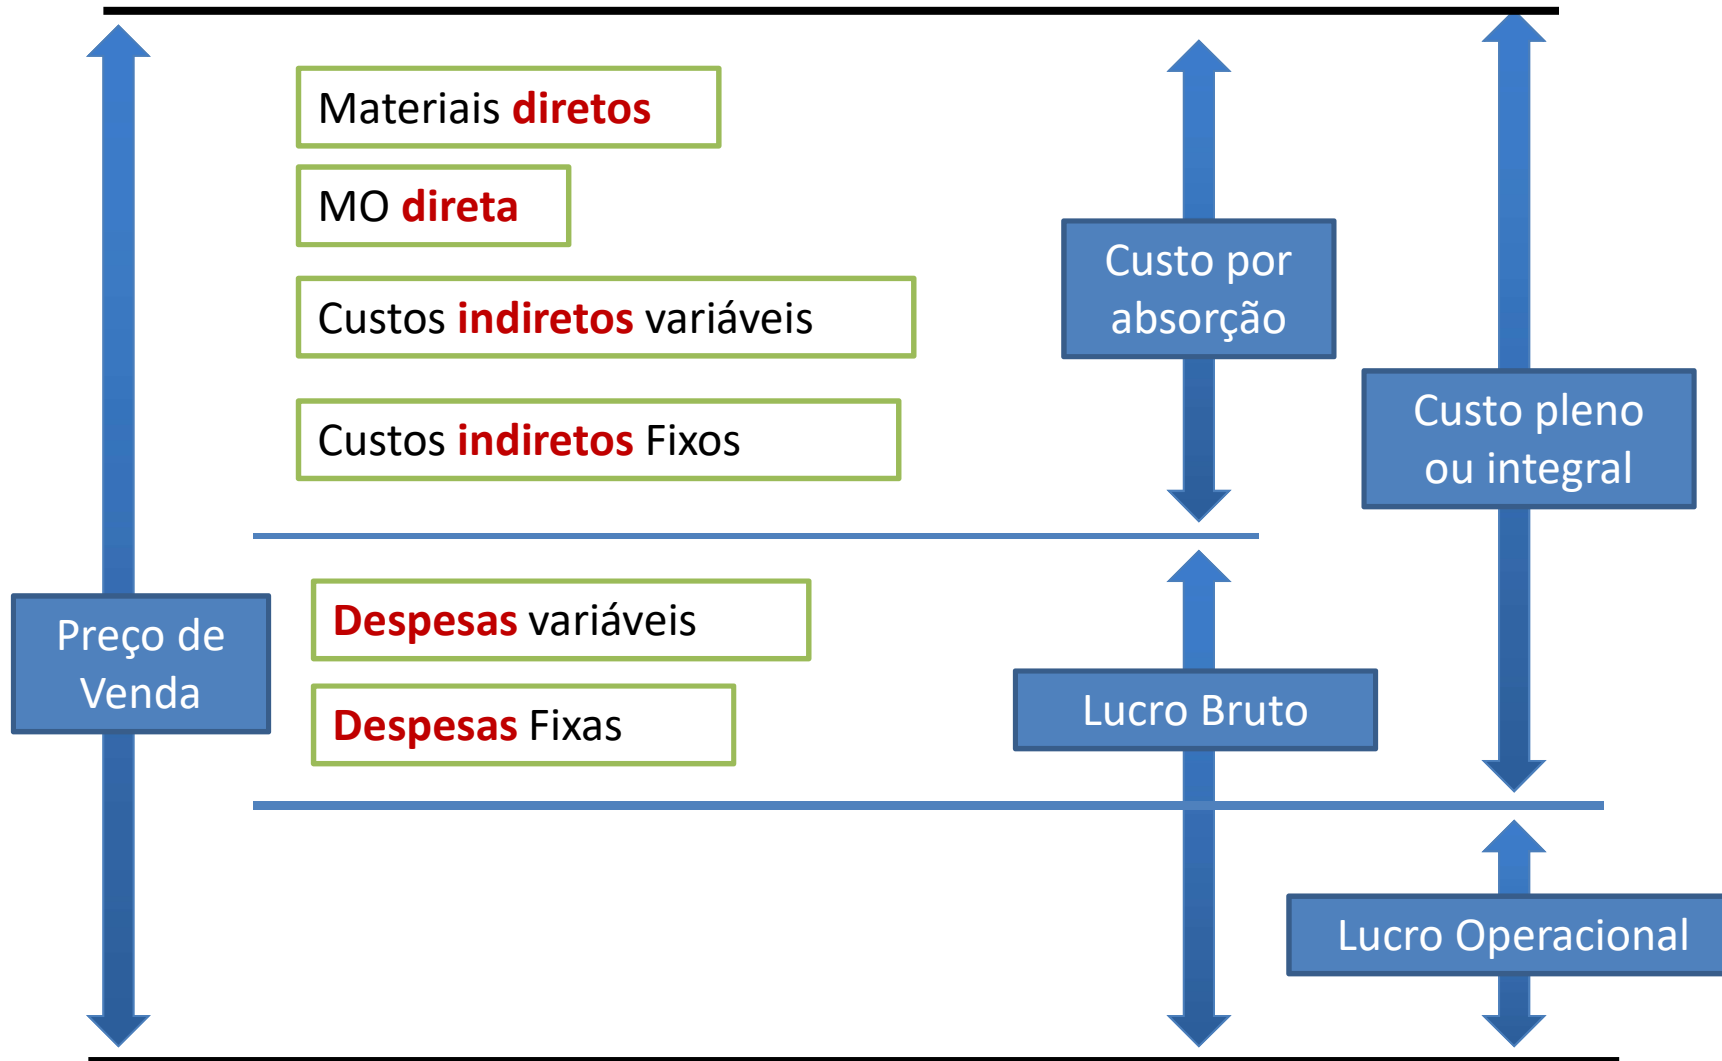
Materiais diretos

MO direta

Custos indiretos variáveis

Custos indiretos Fixos

Custo por absorção

Custo pleno ou integral

Preço de Venda

Despesas variáveis

Despesas Fixas

Lucro Bruto

Lucro Operacional